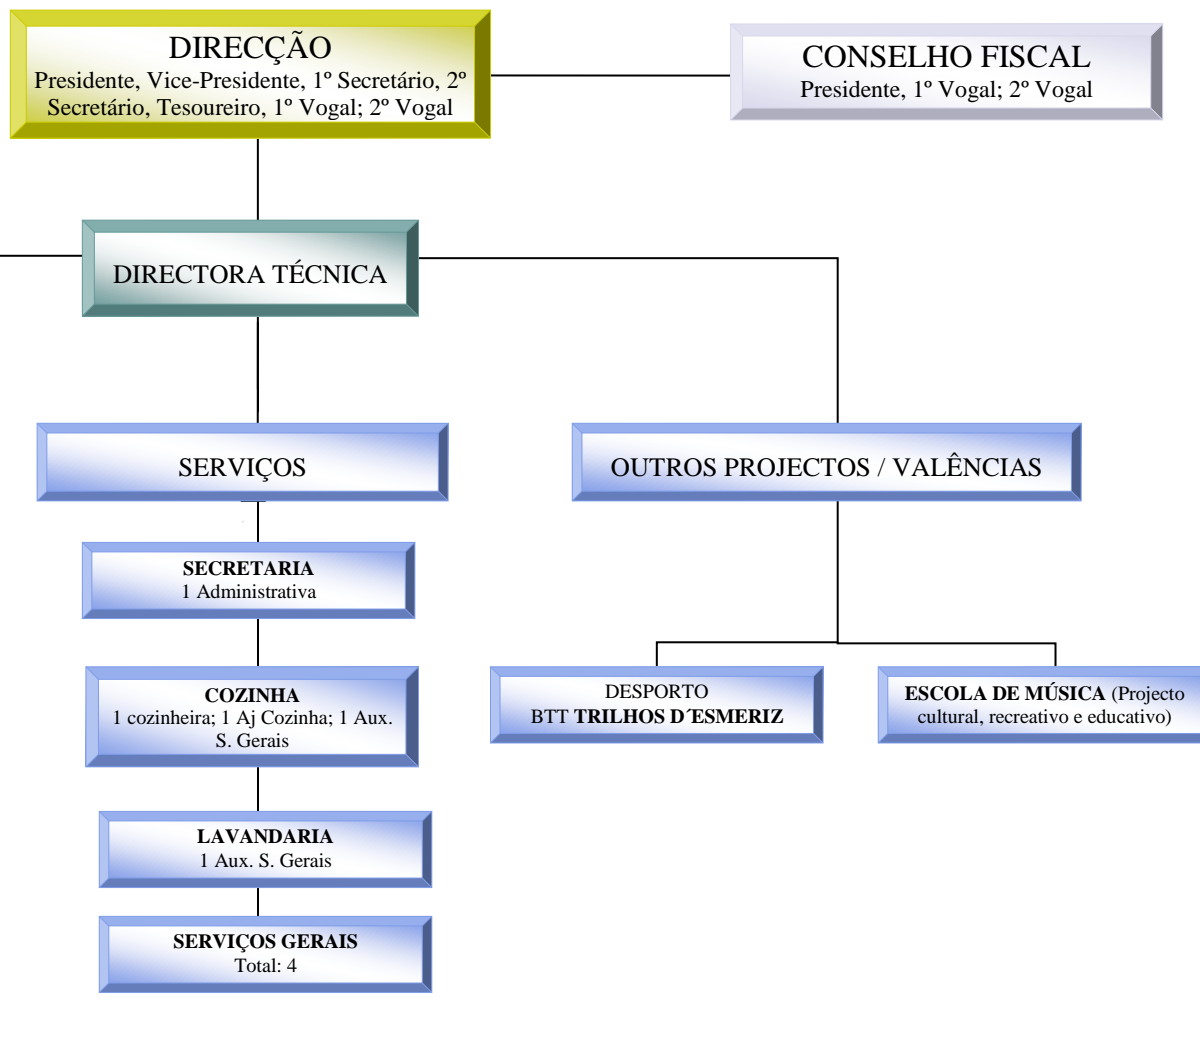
DIRECÇÃO
Presidente, Vice-Presidente, 1º Secretário, 2º Secretário, Tesoureiro, 1º Vogal; 2º Vogal

CONSELHO FISCAL
Presidente, 1º Vogal; 2º Vogal

DIRECTORA TÉCNICA

SERVIÇOS

OUTROS PROJECTOS / VALÊNCIAS

SECRETARIA
1 Administrativa

COZINHA
1 cozinheira; 1 Aj Cozinha; 1 Aux. S. Gerais

LAVANDARIA
1 Aux. S. Gerais

SERVIÇOS GERAIS
Total: 4

DESPORTO
BTT TRILHOS D´ESMERIZ

ESCOLA DE MÚSICA (Projecto cultural, recreativo e educativo)